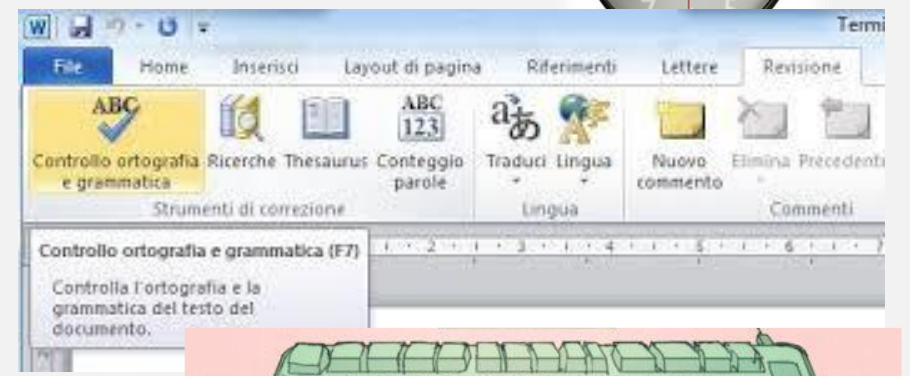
Termi

File Home Inserisci Layout di pagina Riferimenti Lettere Revisione

ABC
Controllo ortografia e grammatica
Ricerche
Thesaurus
ABC 123
Conteggio parole
Strumenti di correzione

Traduci
Lingua
Lingua

Nuovo commento
Elimina
Precedente
Commenti

Controllo ortografia e grammatica (F7)

Controlla l'ortografia e la grammatica del testo del documento.